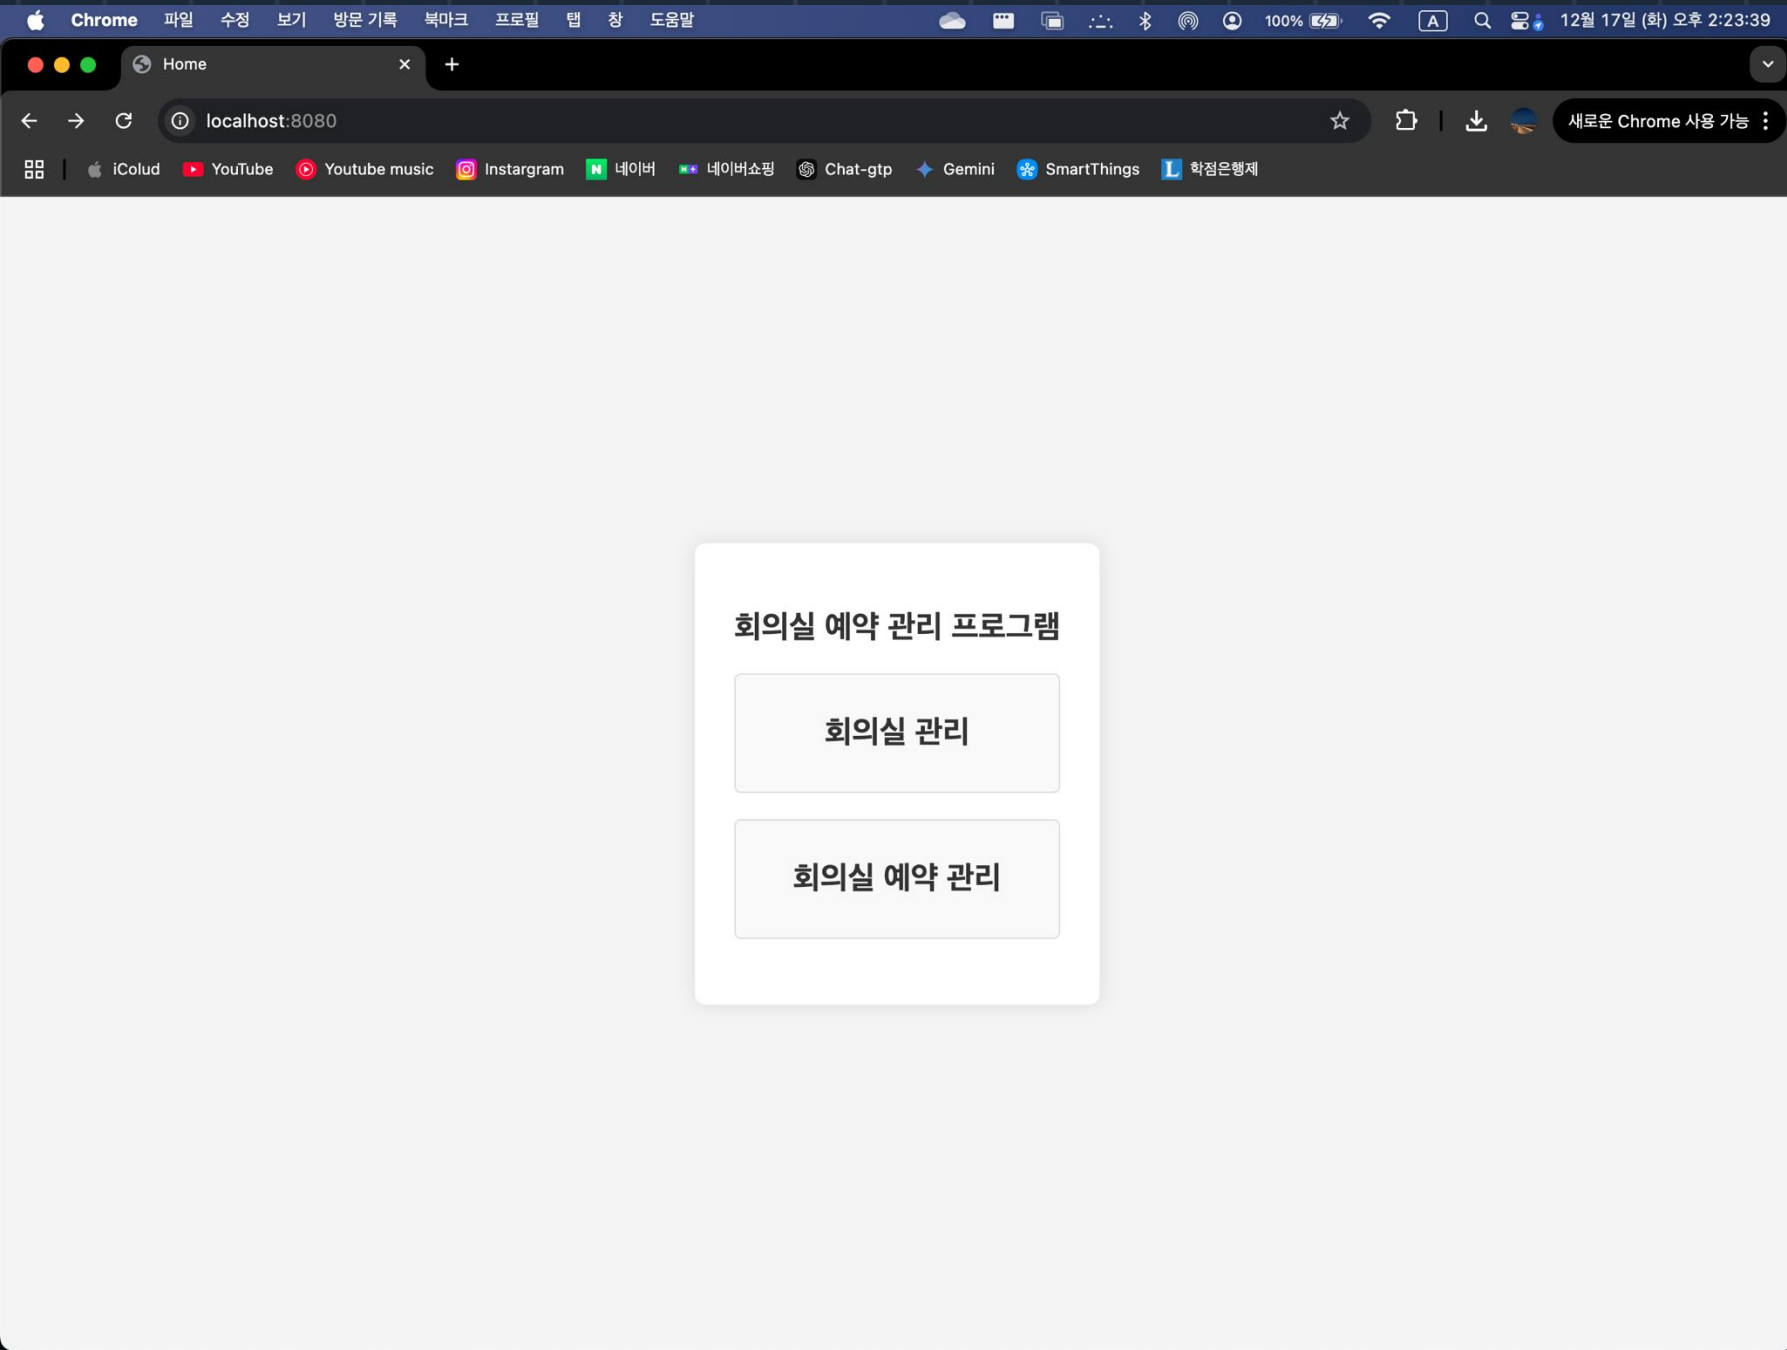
Chrome 파일 수정 보기 방문 기록 북마크 프로필 탭 창 도움말

100% A 12월 17일 (화) 오후 2:23:39

Home

localhost:8080

새로운 Chrome 사용 가능

iColud YouTube Youtube music Instargram 네이버 네이버쇼핑 Chat-gtp Gemini SmartThings 학점은행제

회의실 예약 관리 프로그램

회의실 관리

회의실 예약 관리